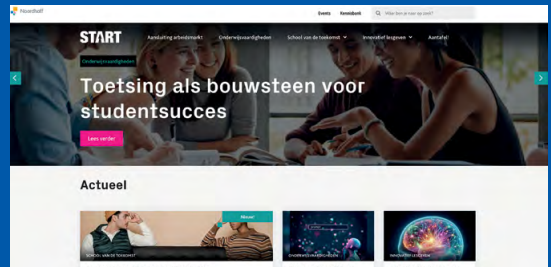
Hovenhoff

Events Kennisbank Waar ben je naar op zoek?

START

Aansluiting arbeidsmarkt Onderwijsvaardigheden School van de toekomst Innovatief lesgeven Aantafel

Onderwijsvaardigheden

Toetsing als bouwsteen voor studentsucces

Lees verder

Actueel

Nieuw

SCHOOL VAN DE TOEKOMST

ONDERWIJSVAARDIGHEDEN

INNOVATIEF LESGEVEN